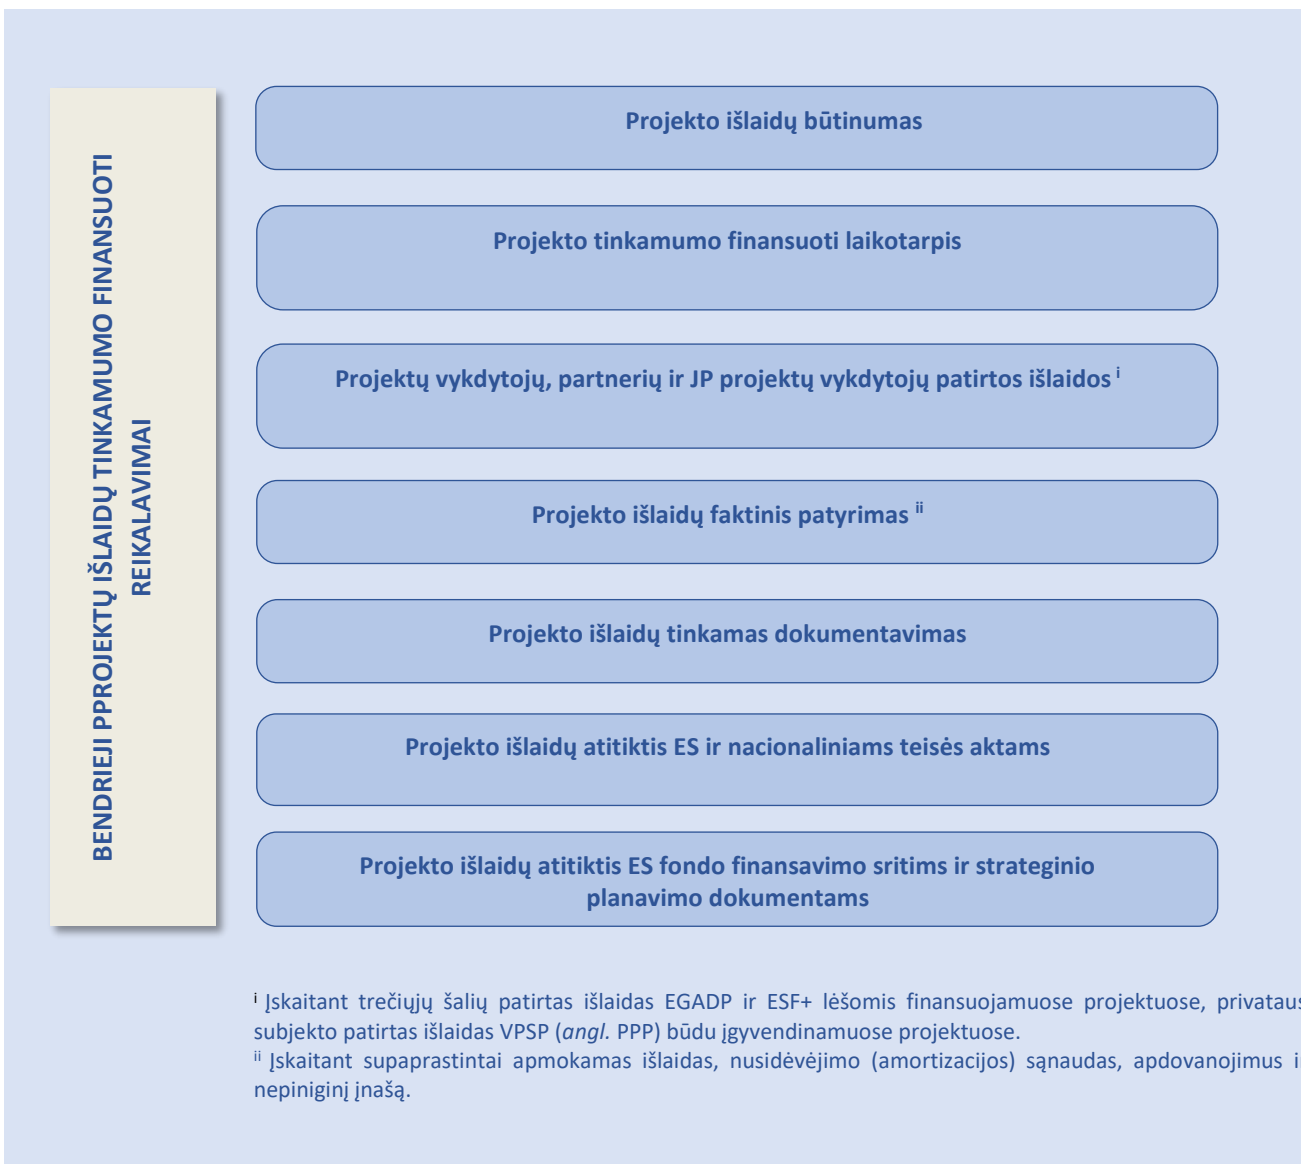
BENDRIEJI PPROJEKTŲ IŠLAIDŲ TINKAMUMO FINANSUOTI REIKALAVIMAI

Projekto išlaidų būtinumas

Projekto tinkamumo finansuoti laikotarpis

Projektų vykdytojų, partnerių ir JP projektų vykdytojų patirtos išlaidos $^{i}$

Projekto išlaidų faktinis patyrimas $^{ii}$

Projekto išlaidų tinkamas dokumentavimas

Projekto išlaidų atitiktis ES ir nacionaliniams teisės aktams

Projekto išlaidų atitiktis ES fondo finansavimo sritims ir strateginio planavimo dokumentams

$^{i}$ Įskaitant trečiųjų šalių patirtas išlaidas EGADP ir ESF+ lėšomis finansuojamuose projektuose, privataus subjekto patirtas išlaidas VPSP (angl. PPP) būdu įgyvendinamuose projektuose.
$^{ii}$ Įskaitant supaprastintai apmokamas išlaidas, nusidėvėjimo (amortizacijos) sąnaudas, apdovanojimus i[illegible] nepiniginį įnašą.